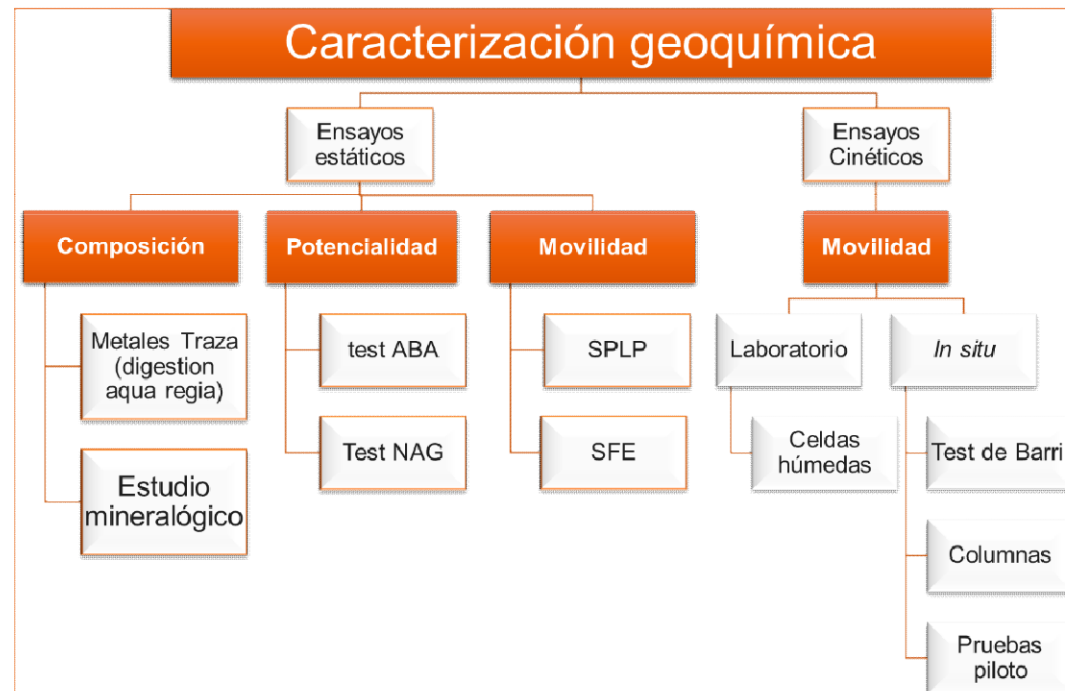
Caracterización geoquímica

Ensayos estáticos

Ensayos Cinéticos

Composición

Potencialidad

Movilidad

Movilidad

Metales Traza (digestion aqua regia)

Estudio mineralógico

test ABA

Test NAG

SPLP

SFE

Laboratorio

In situ

Celdas húmedas

Test de Barri

Columnas

Pruebas piloto